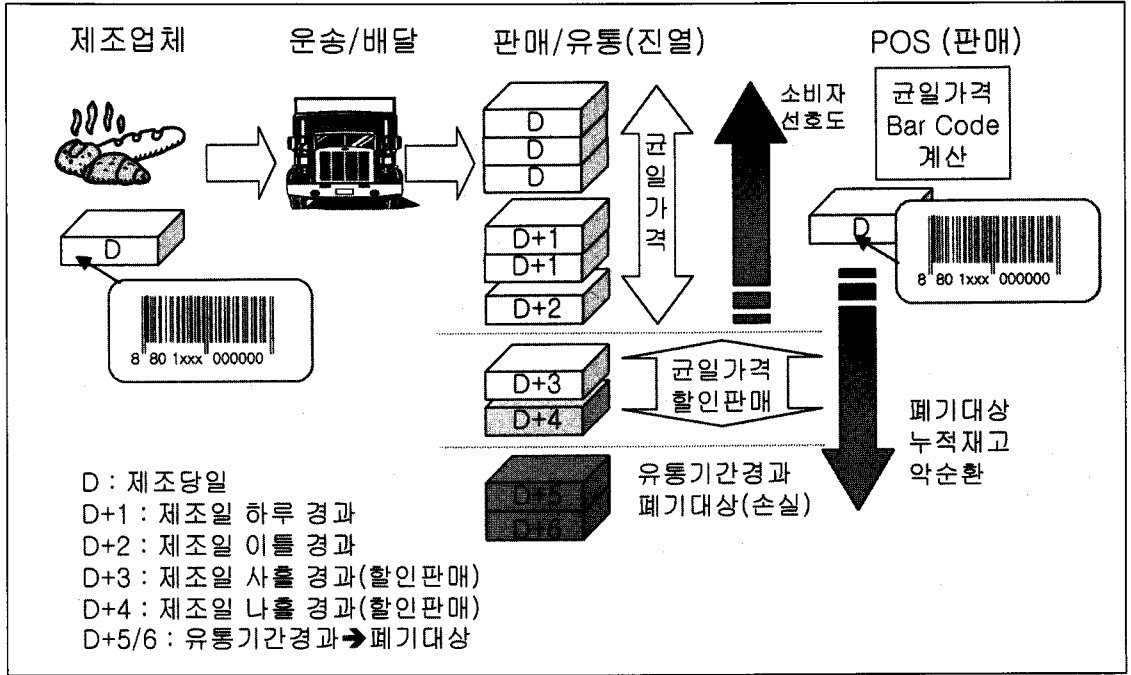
제조업체

운송/배달

판매/유통(진열)

POS (판매)

균일가격
Bar Code
계산

소비자
선호도

D
D
D

균
일
가
격

D+1
D+1
D+2

D

8 80 1xxx 000000

D

8 80 1xxx 000000

D+3
D+4

균일가격
할인판매

폐기대상
누적재고
악순환

D+5
D+6

유통기간경과
폐기대상(손실)

D : 제조당일
D+1 : 제조일 하루 경과
D+2 : 제조일 이틀 경과
D+3 : 제조일 사흘 경과(할인판매)
D+4 : 제조일 나흘 경과(할인판매)
D+5/6 : 유통기간경과➔폐기대상